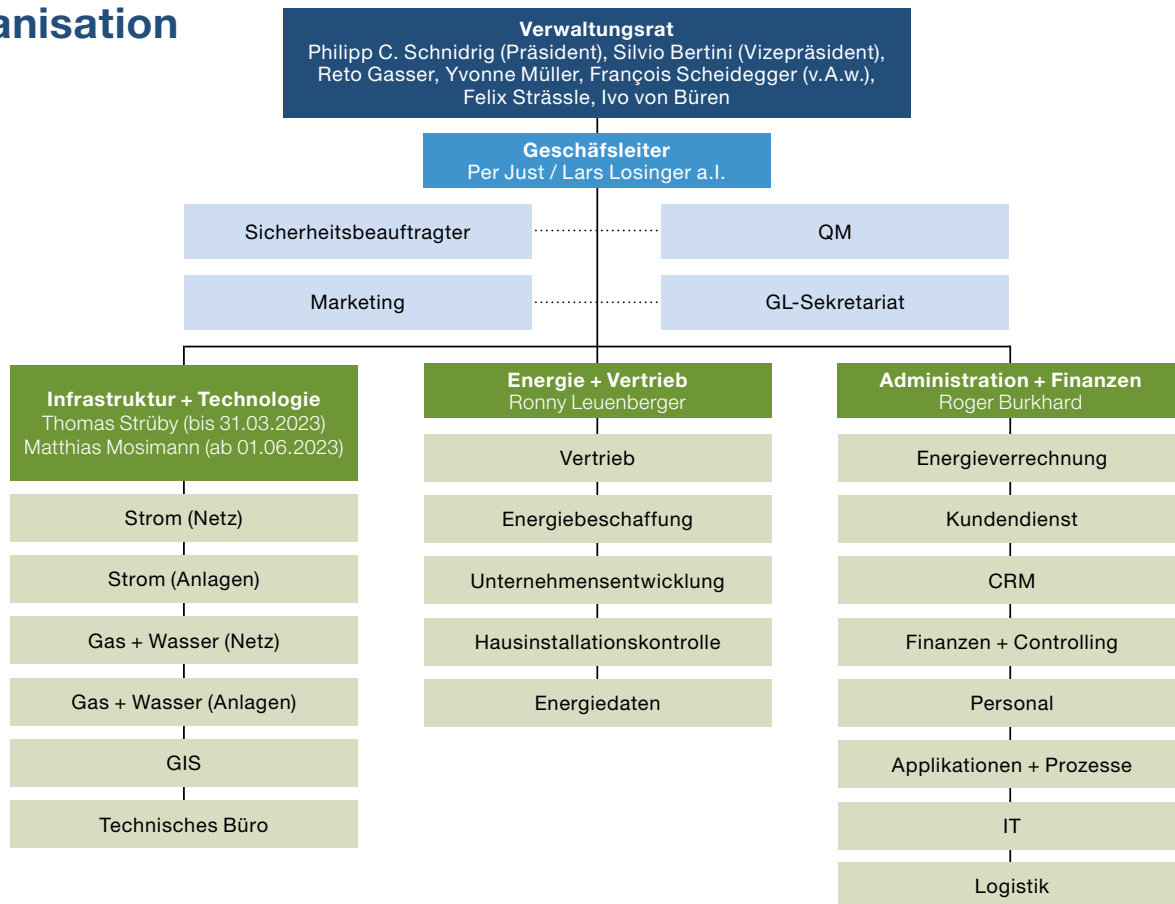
anisation

Verwaltungsrat
Philipp C. Schnidrig (Präsident), Silvio Bertini (Vizepräsident), Reto Gasser, Yvonne Müller, François Scheidegger (v.A.w.), Felix Strässle, Ivo von Büren

Geschäfsleiter
Per Just / Lars Losinger a.I.

Sicherheitsbeauftragter

QM

Marketing

GL-Sekretariat

Infrastruktur + Technologie
Thomas Strüby (bis 31.03.2023)
Matthias Mosimann (ab 01.06.2023)

Strom (Netz)

Strom (Anlagen)

Gas + Wasser (Netz)

Gas + Wasser (Anlagen)

GIS

Technisches Büro

Energie + Vertrieb
Ronny Leuenberger

Vertrieb

Energiebeschaffung

Unternehmensentwicklung

Hausinstallationskontrolle

Energiedaten

Administration + Finanzen
Roger Burkhard

Energieverrechnung

Kundendienst

CRM

Finanzen + Controlling

Personal

Applikationen + Prozesse

IT

Logistik